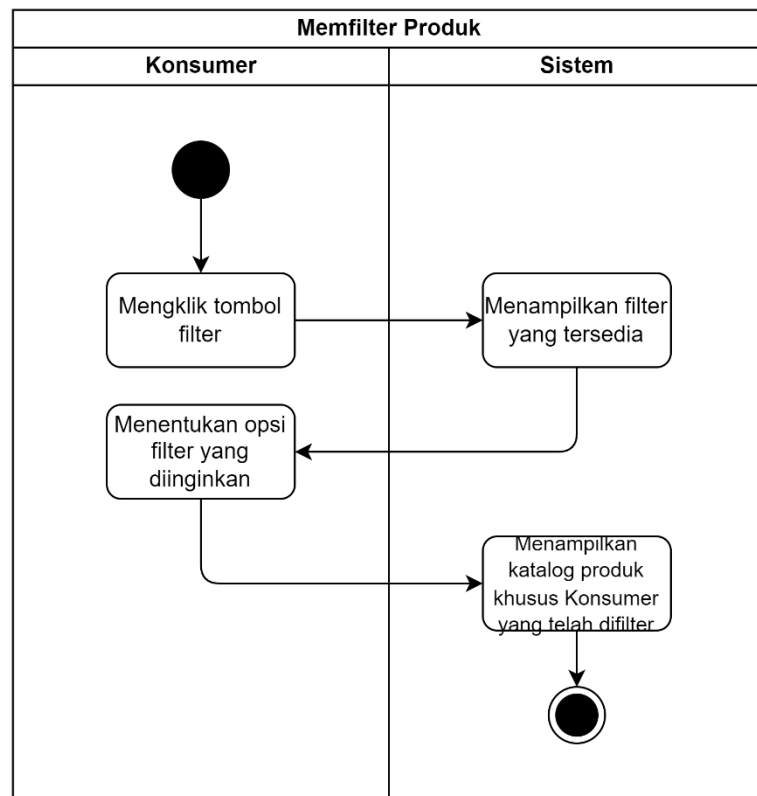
Memfilter Produk

| Konsumer | Sistem |
|---|---|

Mengklik tombol filter

Menampilkan filter yang tersedia

Menentukan opsi filter yang diinginkan

Menampilkan katalog produk khusus Konsumer yang telah difilter